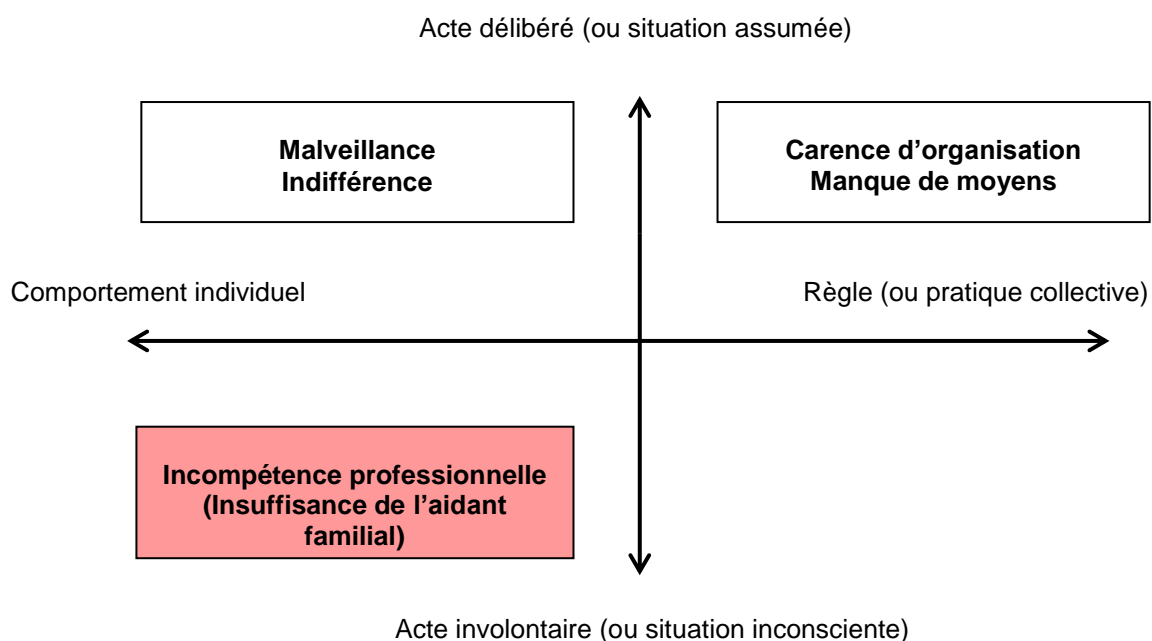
Acte délibéré (ou situation assumée)

Malveillance
Indifférence

Carence d'organisation
Manque de moyens

Comportement individuel

Règle (ou pratique collective)

Incompétence professionnelle
(Insuffisance de l'aidant familial)

Acte involontaire (ou situation inconsciente)